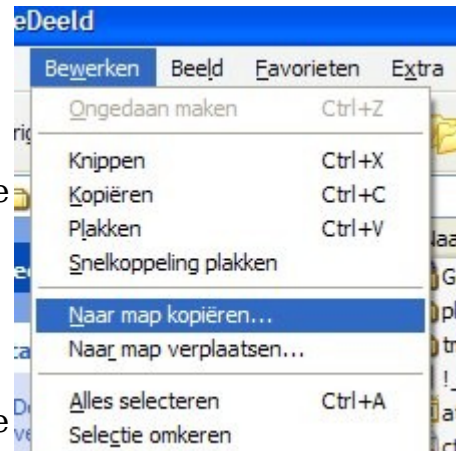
eDeeld

Bewerken Beeld Favorieten Extra

Ongedaan maken Ctrl+Z

Knippen Ctrl+X
Kopiëren Ctrl+C
Plakken Ctrl+V
Snelkoppeling plakken

Naar map kopiëren...
Naar map verplaatsen...

Alles selecteren Ctrl+A
Selectie omkeren